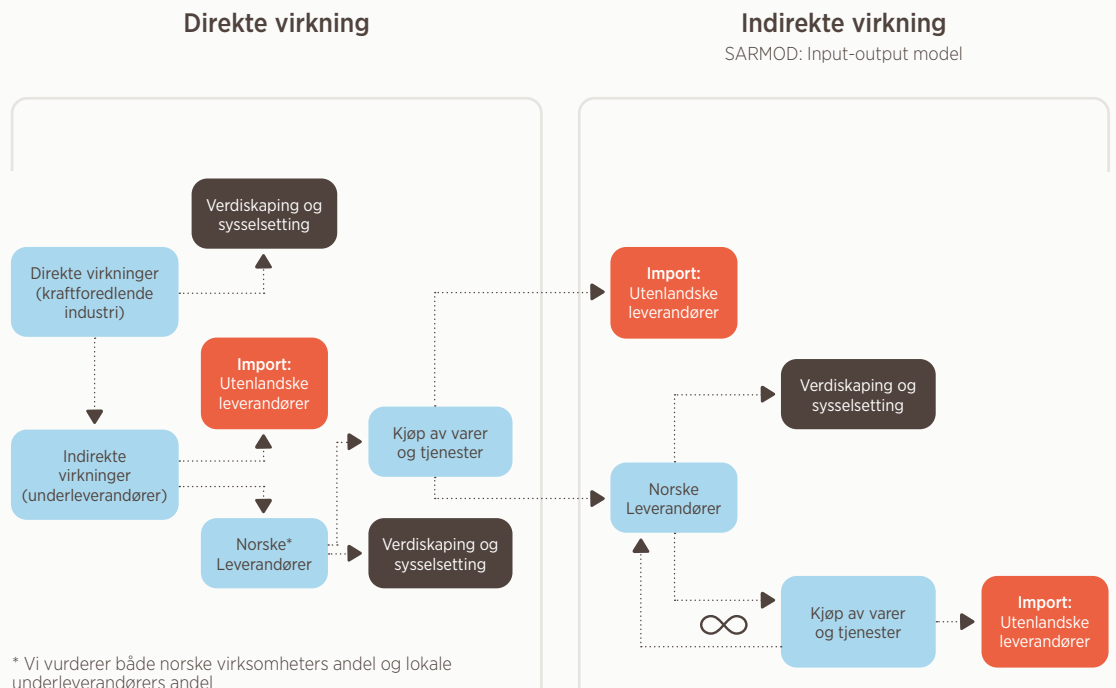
Direkte virkning

Indirekte virkning
SARMOD: Input-output model

Verdiskaping og sysselsetting

Direkte virkninger (kraftforedlende industri)

Import: Utenlandske leverandører

Indirekte virkninger (underleverandører)

Kjøp av varer og tjenester

Norske* Leverandører

Verdiskaping og sysselsetting

Import: Utenlandske leverandører

Verdiskaping og sysselsetting

Norske Leverandører

Kjøp av varer og tjenester

Import: Utenlandske leverandører

* Vi vurderer både norske virksomheters andel og lokale underleverandørers andel